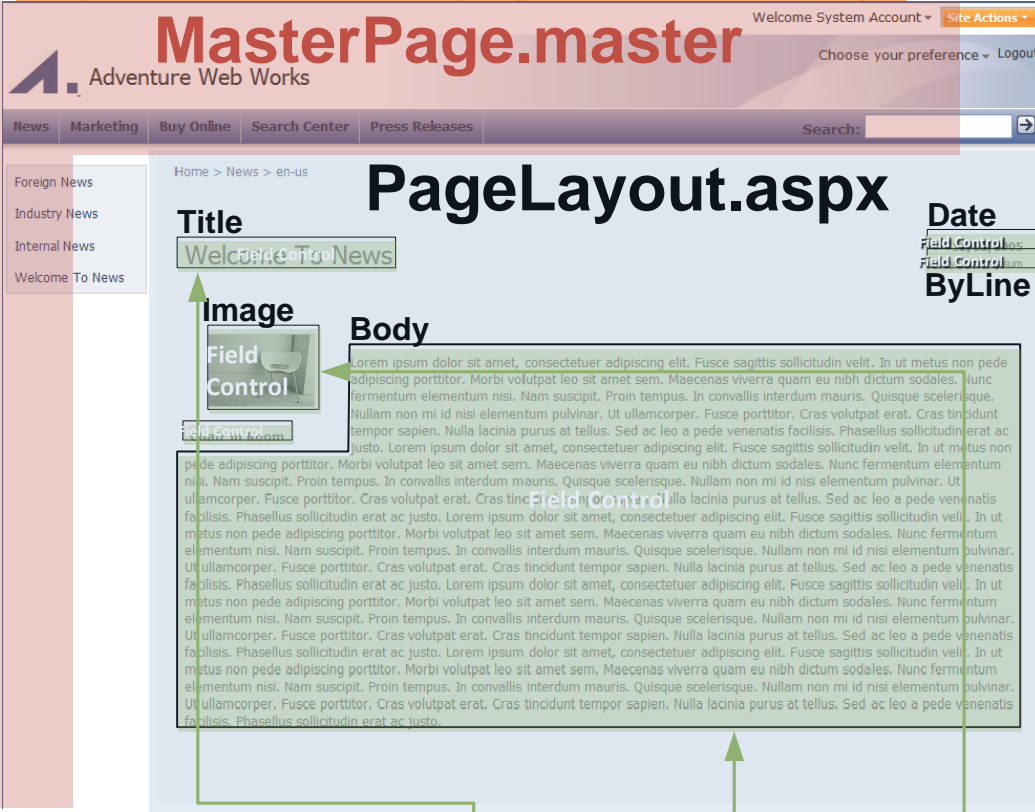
MasterPage.master

Welcome System Account ▾ Site Actions ▾

Choose your preference ▾ Logout

Adventure Web Works

News | Marketing | Buy Online | Search Center | Press Releases

Search:

Foreign News

Industry News

Internal News

Welcome To News

Home > News > en-us

PageLayout.aspx

Title

Welcome To News

Field Control

Date

Field Control

Field Control

ByLine

Image

Field Control

Field Control

Body

Lorem ipsum dolor sit amet, consectetuer adipiscing elit. Fusce sagittis sollicitudin velit. In ut metus non pede adipiscing porttitor. Morbi volutpat leo sit amet sem. Maecenas viverra quam eu nibh dictum sodales. Nunc fermentum elementum nisi. Nam suscipit. Proin tempus. In convallis interdum mauris. Quisque scelerisque. Nullam non mi id nisi elementum pulvinar. Ut ullamcorper. Fusce porttitor. Cras volutpat erat. Cras tincidunt tempor sapien. Nulla lacinia purus at tellus. Sed ac leo a pede venenatis facilisis. Phasellus sollicitudin erat ac justo. Lorem ipsum dolor sit amet, consectetuer adipiscing elit. Fusce sagittis sollicitudin velit. In ut metus non pede adipiscing porttitor. Morbi volutpat leo sit amet sem. Maecenas viverra quam eu nibh dictum sodales. Nunc fermentum elementum nisi. Nam suscipit. Proin tempus. In convallis interdum mauris. Quisque scelerisque. Nullam non mi id nisi elementum pulvinar. Ut ullamcorper. Fusce porttitor. Cras volutpat erat. Cras tincidunt tempor sapien. Nulla lacinia purus at tellus. Sed ac leo a pede venenatis facilisis. Phasellus sollicitudin erat ac justo. Lorem ipsum dolor sit amet, consectetuer adipiscing elit. Fusce sagittis sollicitudin velit. In ut metus non pede adipiscing porttitor. Morbi volutpat leo sit amet sem. Maecenas viverra quam eu nibh dictum sodales. Nunc fermentum elementum nisi. Nam suscipit. Proin tempus. In convallis interdum mauris. Quisque scelerisque. Nullam non mi id nisi elementum pulvinar. Ut ullamcorper. Fusce porttitor. Cras volutpat erat. Cras tincidunt tempor sapien. Nulla lacinia purus at tellus. Sed ac leo a pede venenatis facilisis. Phasellus sollicitudin erat ac justo. Lorem ipsum dolor sit amet, consectetuer adipiscing elit. Fusce sagittis sollicitudin velit. In ut metus non pede adipiscing porttitor. Morbi volutpat leo sit amet sem. Maecenas viverra quam eu nibh dictum sodales. Nunc fermentum elementum nisi. Nam suscipit. Proin tempus. In convallis interdum mauris. Quisque scelerisque. Nullam non mi id nisi elementum pulvinar. Ut ullamcorper. Fusce porttitor. Cras volutpat erat. Cras tincidunt tempor sapien. Nulla lacinia purus at tellus. Sed ac leo a pede venenatis facilisis. Phasellus sollicitudin erat ac justo. Lorem ipsum dolor sit amet, consectetuer adipiscing elit. Fusce sagittis sollicitudin velit. In ut metus non pede adipiscing porttitor. Morbi volutpat leo sit amet sem. Maecenas viverra quam eu nibh dictum sodales. Nunc fermentum elementum nisi. Nam suscipit. Proin tempus. In convallis interdum mauris. Quisque scelerisque. Nullam non mi id nisi elementum pulvinar. Ut ullamcorper. Fusce porttitor. Cras volutpat erat. Cras tincidunt tempor sapien. Nulla lacinia purus at tellus. Sed ac leo a pede venenatis facilisis. Phasellus sollicitudin erat ac justo.

Field Control